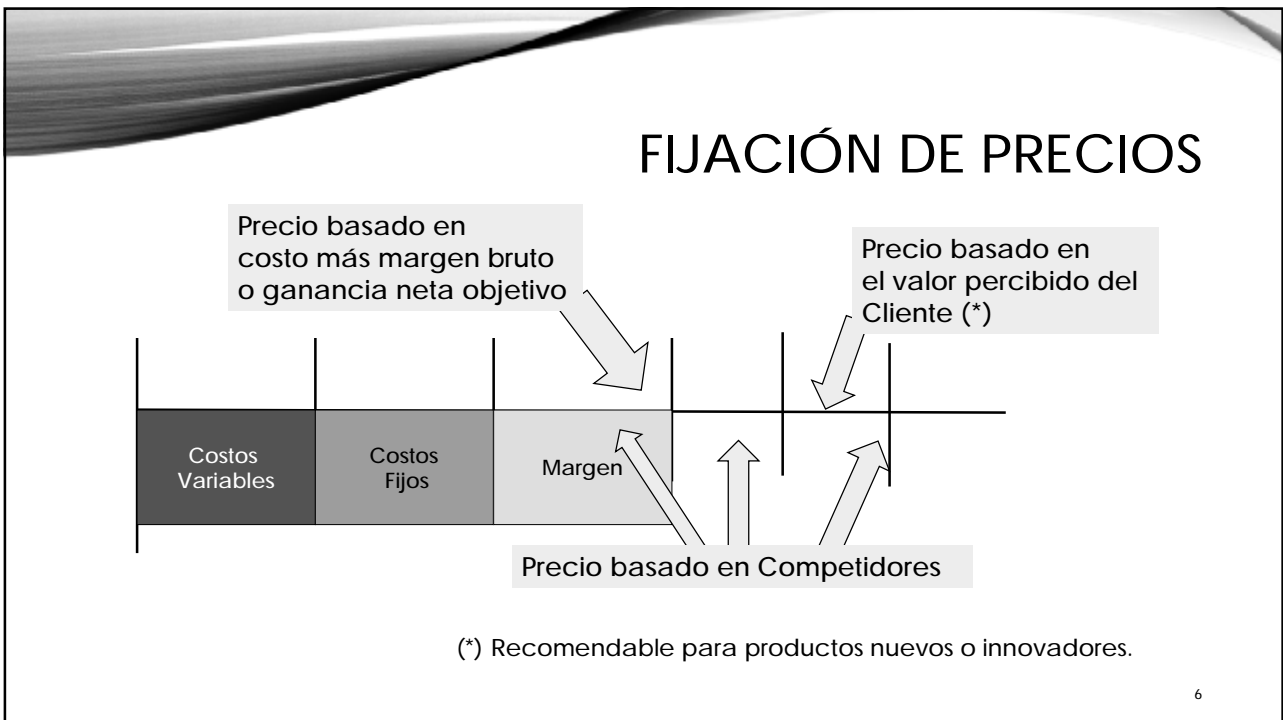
FIJACIÓN DE PRECIOS

Precio basado en costo más margen bruto o ganancia neta objetivo

Precio basado en el valor percibido del Cliente (*)

Costos Variables

Costos Fijos

Margen

Precio basado en Competidores

(*) Recomendable para productos nuevos o innovadores.

6